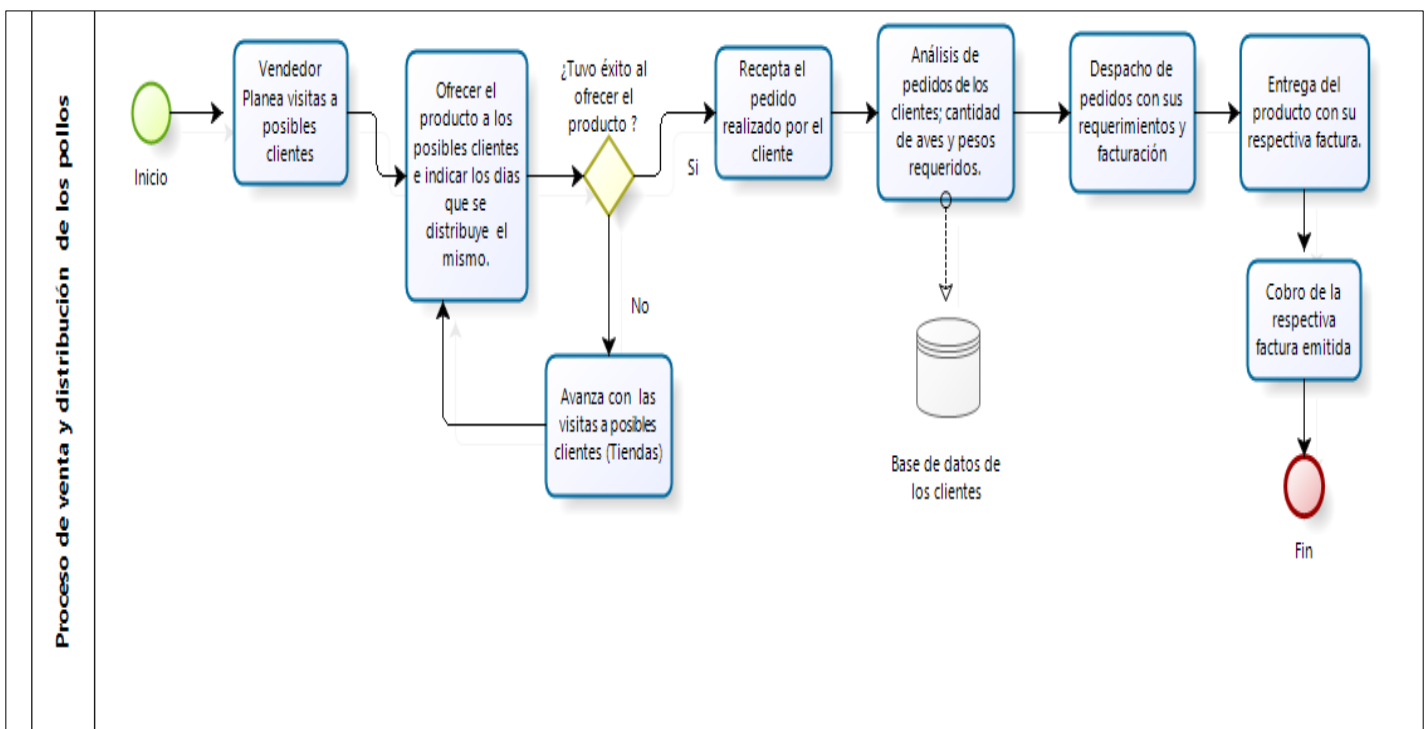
Proceso de venta y distribución de los pollos

Inicio

Vendedor Planea visitas a posibles clientes

Ofrecer el producto a los posibles clientes e indicar los dias que se distribuye el mismo.

¿Tuvo éxito al ofrecer el producto ?

Si

No

Avanza con las visitas a posibles clientes (Tiendas)

Recepta el pedido realizado por el cliente

Análisis de pedidos de los clientes; cantidad de aves y pesos requeridos.

Base de datos de los clientes

Despacho de pedidos con sus requerimientos y facturación

Entrega del producto con su respectiva factura.

Cobro de la respectiva factura emitida

Fin